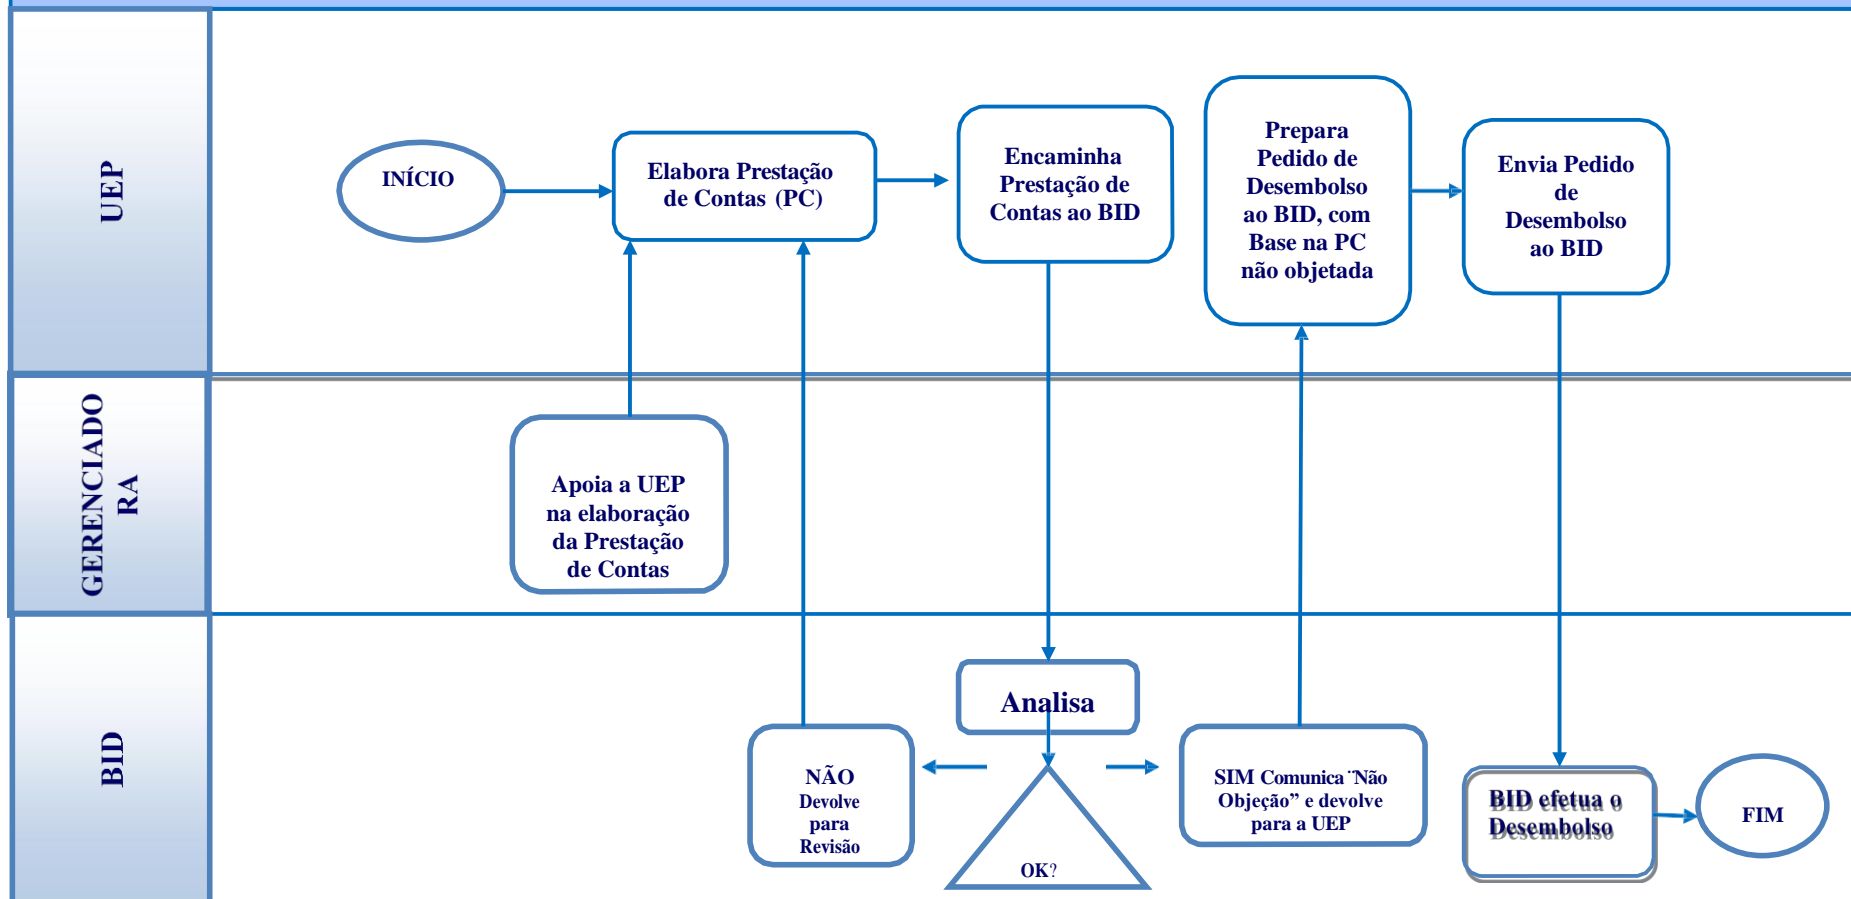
UEP

INÍCIO

Elabora Prestação de Contas (PC)

Encaminha Prestação de Contas ao BID

Prepara Pedido de Desembolso ao BID, com Base na PC não objetada

Envia Pedido de Desembolso ao BID

GERENCIADO RA

Apoia a UEP na elaboração da Prestação de Contas

BID

Analisa

NÃO Devolve para Revisão

OK?

SIM Comunica "Não Objeção" e devolve para a UEP

BID efetua o Desembolso

FIM